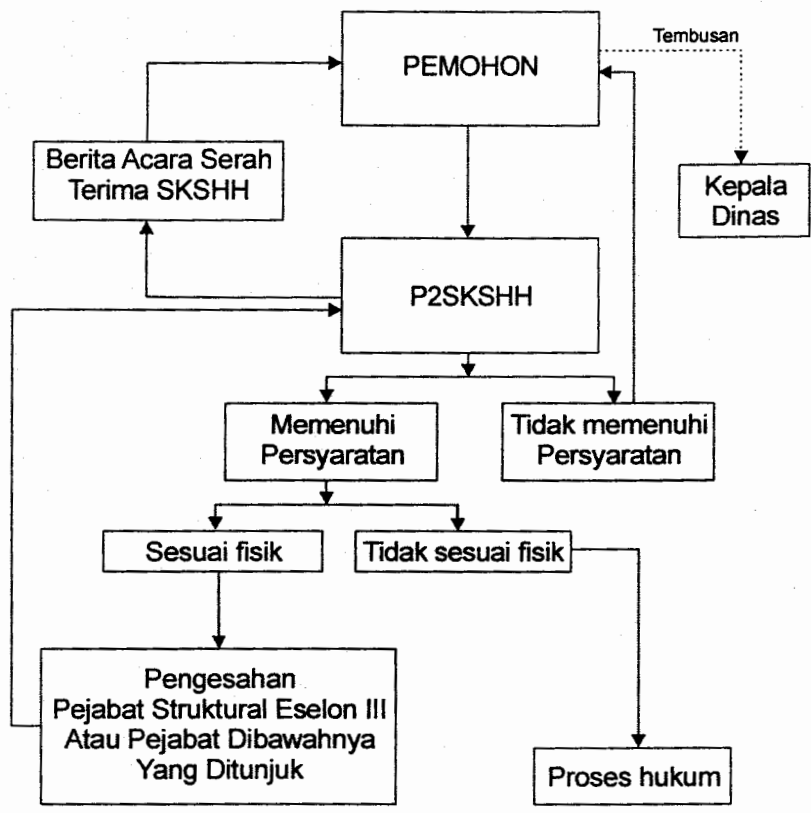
PEMOHON

Tembusan

Kepala Dinas

Berita Acara Serah Terima SKSHH

P2SKSHH

Memenuhi Persyaratan

Tidak memenuhi Persyaratan

Sesuai fisik

Tidak sesuai fisik

Pengesahan Pejabat Struktural Eselon III Atau Pejabat Dibawahnya Yang Ditunjuk

Proses hukum